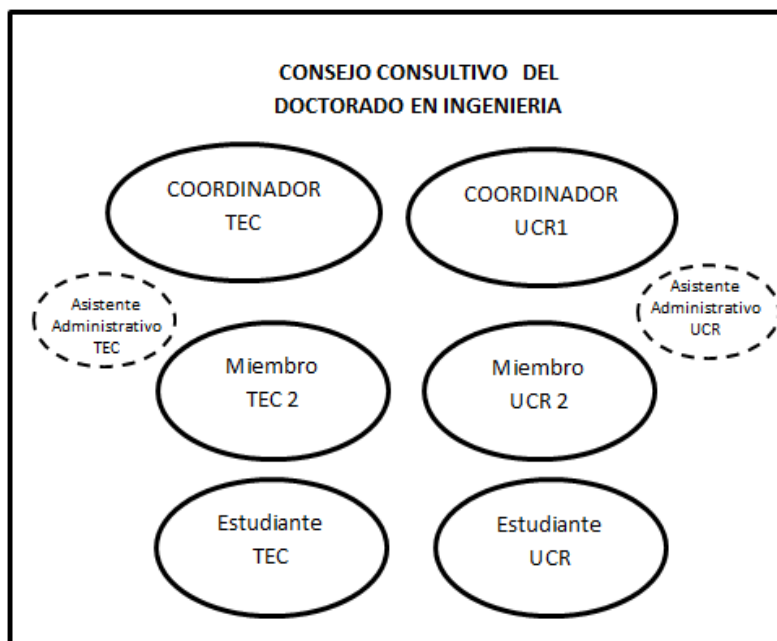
CONSEJO CONSULTIVO DEL DOCTORADO EN INGENIERIA

COORDINADOR TEC

COORDINADOR UCR1

Asistente Administrativo TEC

Asistente Administrativo UCR

Miembro TEC 2

Miembro UCR 2

Estudiante TEC

Estudiante UCR